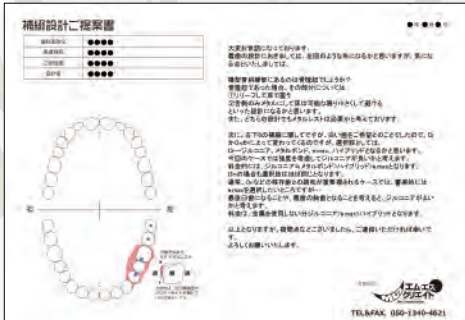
補綴設計ご提案書

| 歯科医院名 | ●●●● |
|---|---|
| 患者様名 | ●●●● |
| ご担当医 | ●●●● |
| 担当者 | ●●●● |

右

左

大変お世話になっております。
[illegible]

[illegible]

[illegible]

以上となります。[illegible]
よろしくお願いいたします。

イエムエ クリエイト

TEL&FAX. 050-1340-4621